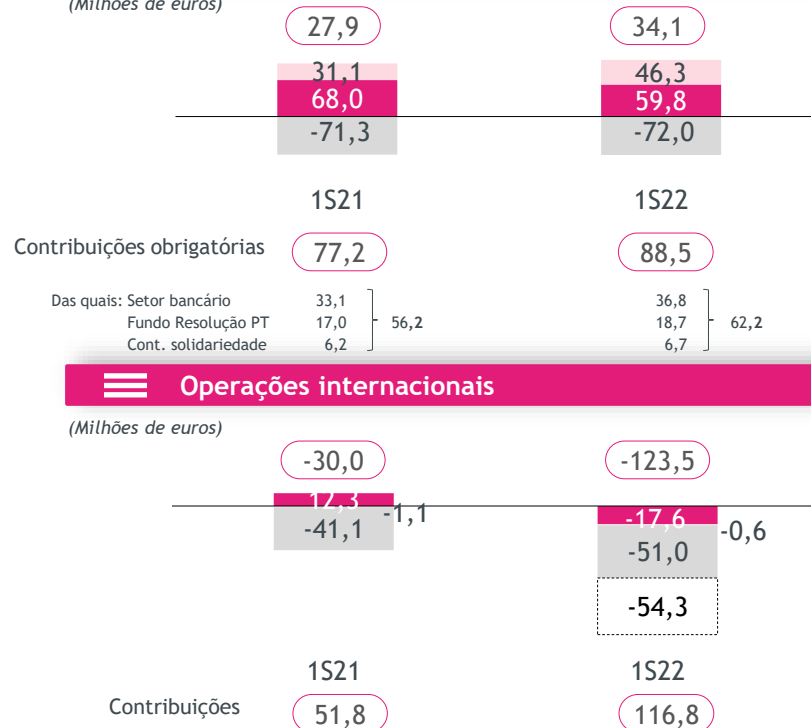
(Milhões de euros)

27,9

34,1

31,1
68,0
-71,3

46,3
59,8
-72,0

1S21

1S22

Contribuições obrigatórias

77,2

88,5

| Das quais: Setor bancário | 33,1 | | 36,8 | |
|---|---|---|---|---|
| Fundo Resolução PT | 17,0 | 56,2 | 18,7 | 62,2 |
| Cont. solidariedade | 6,2 | | 6,7 | |

Operações internacionais

(Milhões de euros)

-30,0

-123,5

12,3
-41,1
-1,1

-17,6
-51,0
-0,6

-54,3

1S21

1S22

Contribuições

51,8

116,8